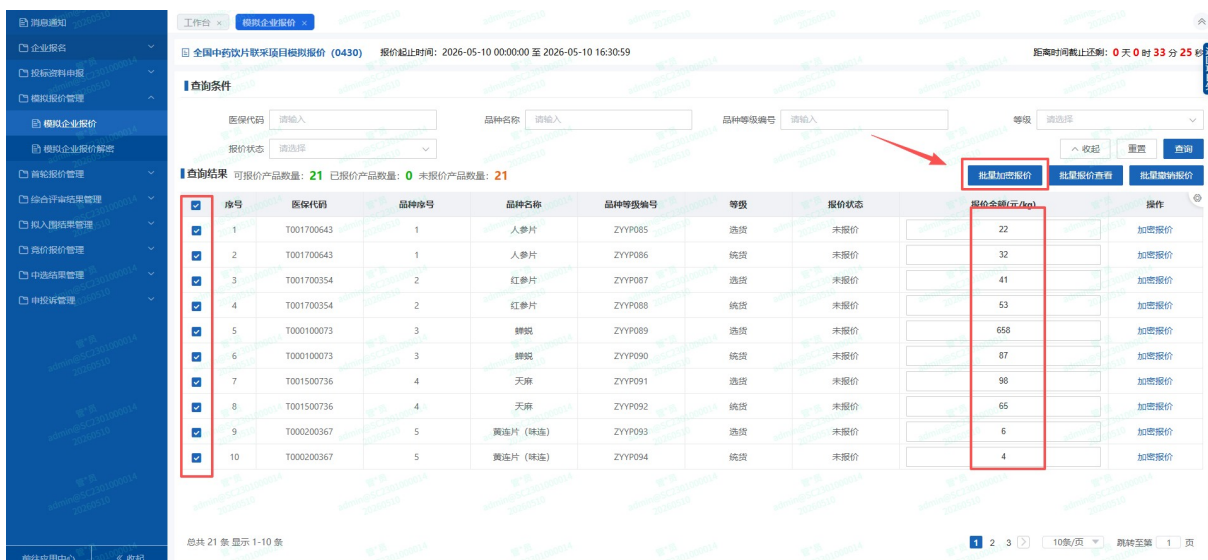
消息通知
企业报名
投标资料申报
模拟报价管理
模拟企业报价
模拟企业报价解密
首轮报价管理
综合评审结果管理
拟入围结果管理
竞价报价管理
中选结果管理
申投诉管理
前往应用中心
« 收起

工作台 ×
模拟企业报价 ×

全国中药饮片联采项目模拟报价 (0430) 报价起止时间：2026-05-10 00:00:00 至 2026-05-10 16:30:59
距离时间截止还剩：0 天 0 时 33 分 25 秒

查询条件
医保代码 请输入
品种名称 请输入
品种等级编号 请输入
等级 请选择
报价状态 请选择
^ 收起
重置
查询

查询结果 可报价产品数量：21 已报价产品数量：0 未报价产品数量：21
批量加密报价
批量报价查看
批量撤销报价

| | 序号 | 医保代码 | 品种序号 | 品种名称 | 品种等级编号 | 等级 | 报价状态 | | 报价金额(元/kg) | 操作 |
|---|---|---|---|---|---|---|---|---|---|---|
| ☑ | 1 | T001700643 | 1 | 人参片 | ZYYP085 | 选货 | 未报价 | | 22 | 加密报价 |
| ☑ | 2 | T001700643 | 1 | 人参片 | ZYYP086 | 统货 | 未报价 | | 32 | 加密报价 |
| ☑ | 3 | T001700354 | 2 | 红参片 | ZYYP087 | 选货 | 未报价 | | 41 | 加密报价 |
| ☑ | 4 | T001700354 | 2 | 红参片 | ZYYP088 | 统货 | 未报价 | | 53 | 加密报价 |
| ☑ | 5 | T000100073 | 3 | 蝉蜕 | ZYYP089 | 选货 | 未报价 | | 658 | 加密报价 |
| ☑ | 6 | T000100073 | 3 | 蝉蜕 | ZYYP090 | 统货 | 未报价 | | 87 | 加密报价 |
| ☑ | 7 | T001500736 | 4 | 天麻 | ZYYP091 | 选货 | 未报价 | | 98 | 加密报价 |
| ☑ | 8 | T001500736 | 4 | 天麻 | ZYYP092 | 统货 | 未报价 | | 65 | 加密报价 |
| ☑ | 9 | T000200367 | 5 | 黄连片（味连） | ZYYP093 | 选货 | 未报价 | | 6 | 加密报价 |
| ☑ | 10 | T000200367 | 5 | 黄连片（味连） | ZYYP094 | 统货 | 未报价 | | 4 | 加密报价 |

总共 21 条 显示 1-10 条
1 2 3 >
10条/页
跳转至第 1 页